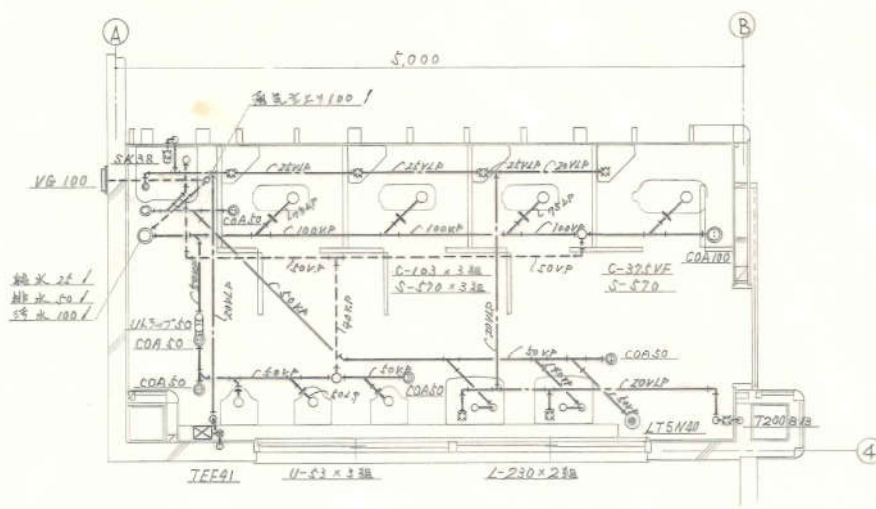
A

B

5,000

通気 ℃ドソ100 /

SK38

VG 100

C20VLP

C25VLP

25VLP

C20VLP

COA50

C100VP

C100VP

C100VP

COA100

C50VP

C50VP

C-103 × 3組

S-570 × 3組

C-375VF

S-570

給水 25 /

排水 50 /

汚水 100 /

Uトラップ50

COA 50

COA 50

C50VP

C50VP

C50VP

C20VP

COA50

COA50

C20VLP

LT5N40

T200 8組

TEF41

U-53 × 3組

L-230 × 2組

4